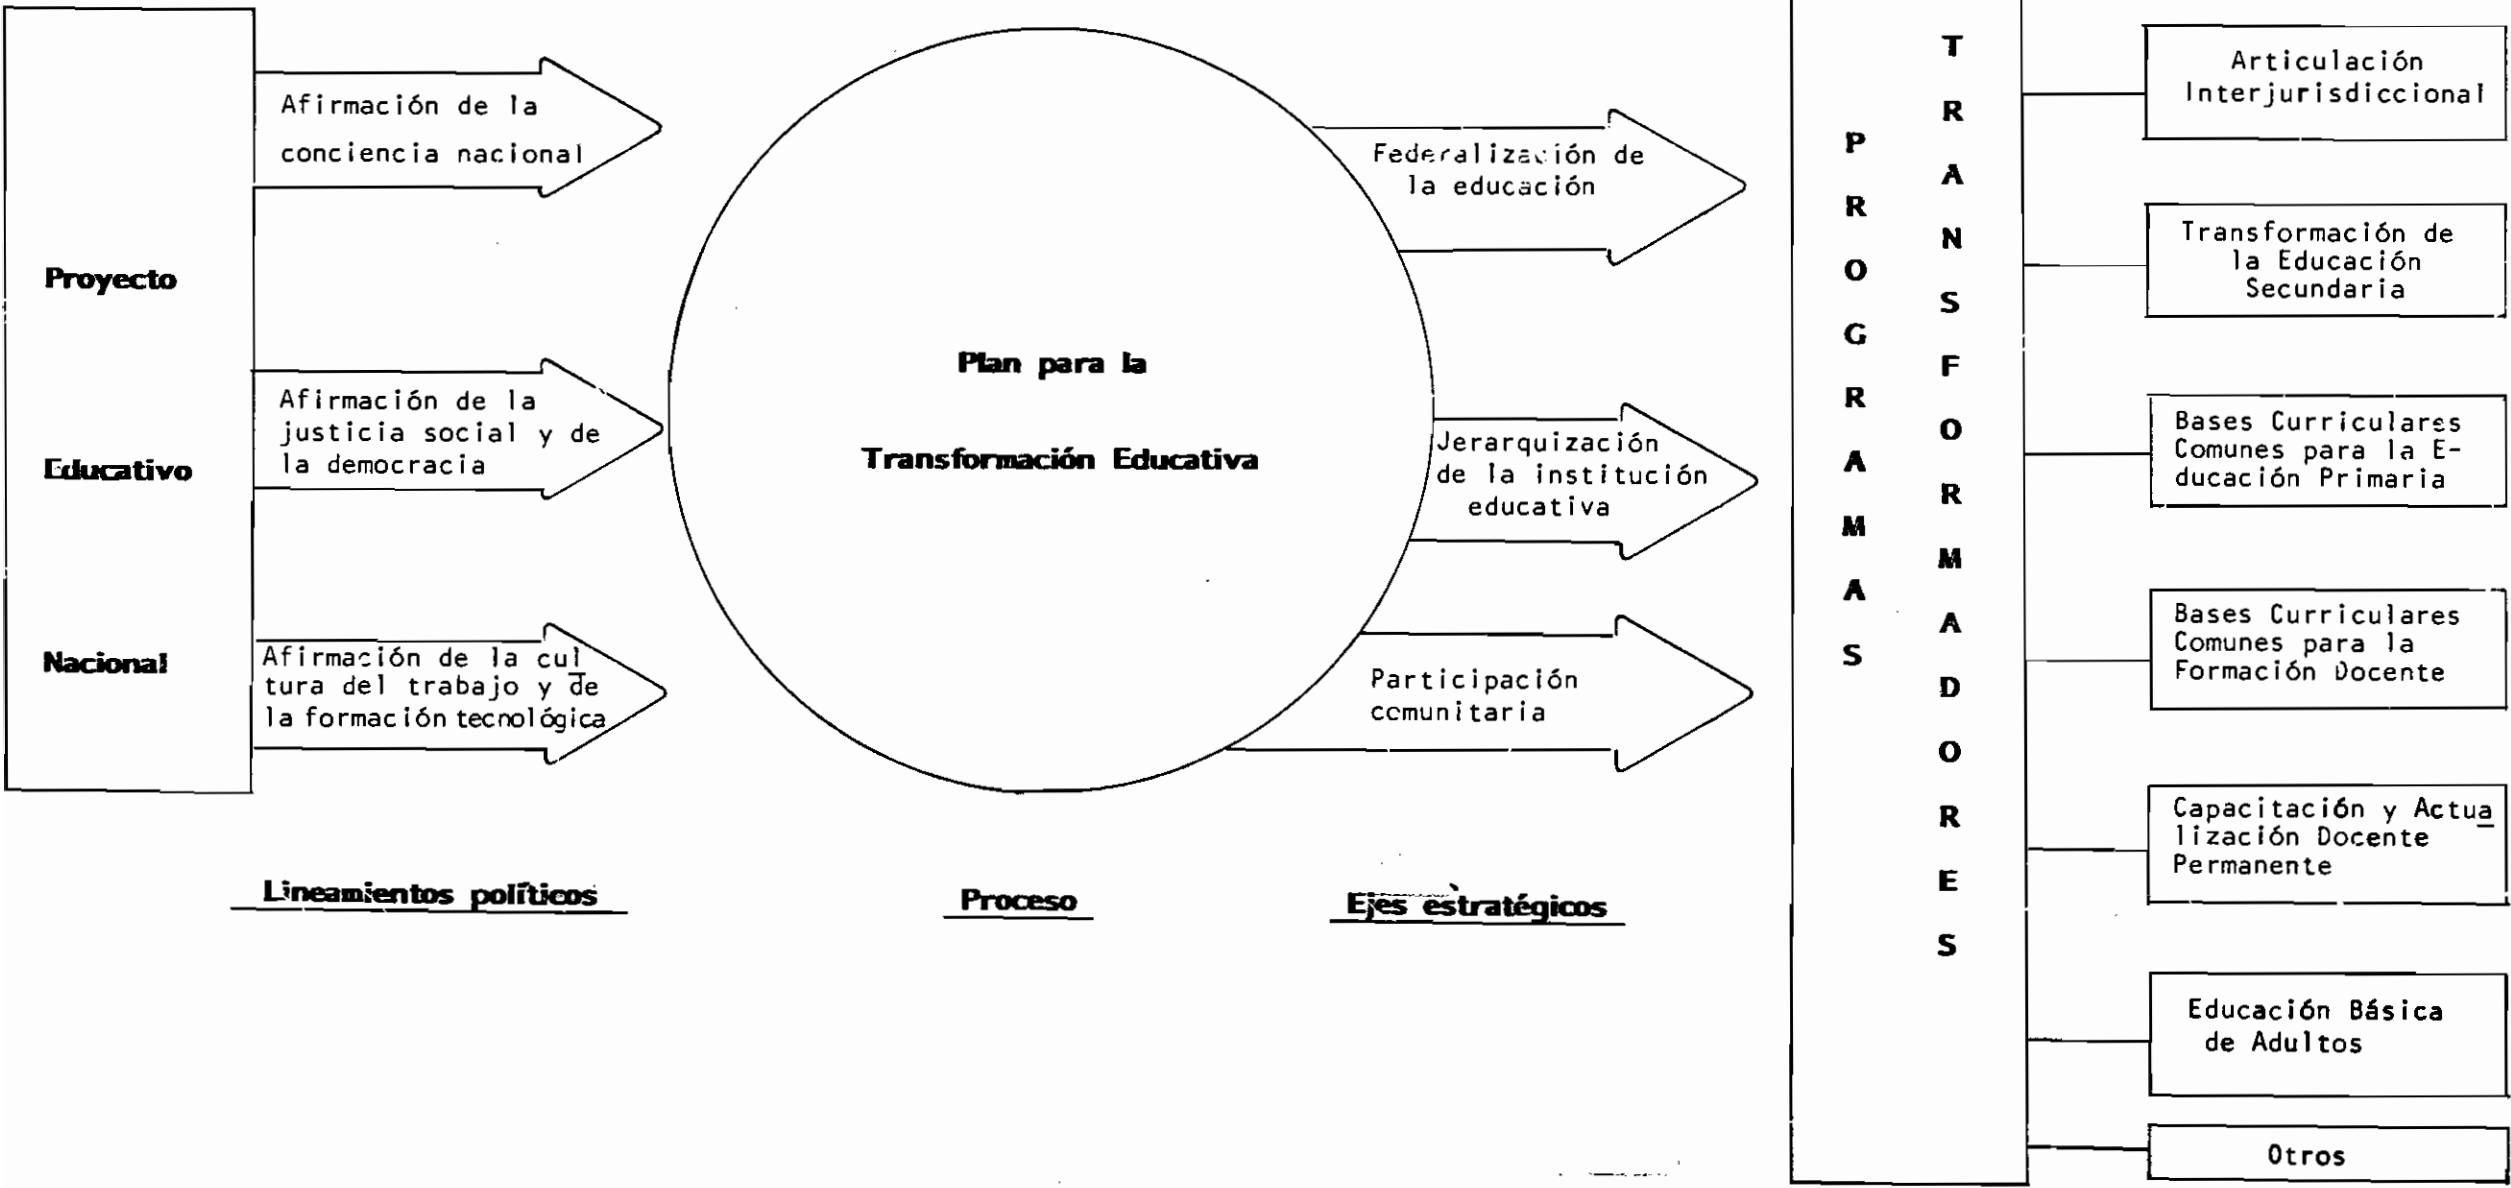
Proyecto

Educativo

Nacional

Afirmación de la conciencia nacional

Afirmación de la justicia social y de la democracia

Afirmación de la cultura del trabajo y de la formación tecnológica

Plan para la

Transformación Educativa

Federalización de la educación

Jerarquización de la institución educativa

Participación comunitaria

Lineamientos políticos

Proceso

Ejes estratégicos

PROGRAMAS

TRANSFORMADORES

Articulación Interjurisdiccional

Transformación de la Educación Secundaria

Bases Curriculares Comunes para la Educación Primaria

Bases Curriculares Comunes para la Formación Docente

Capacitación y Actualización Docente Permanente

Educación Básica de Adultos

Otros